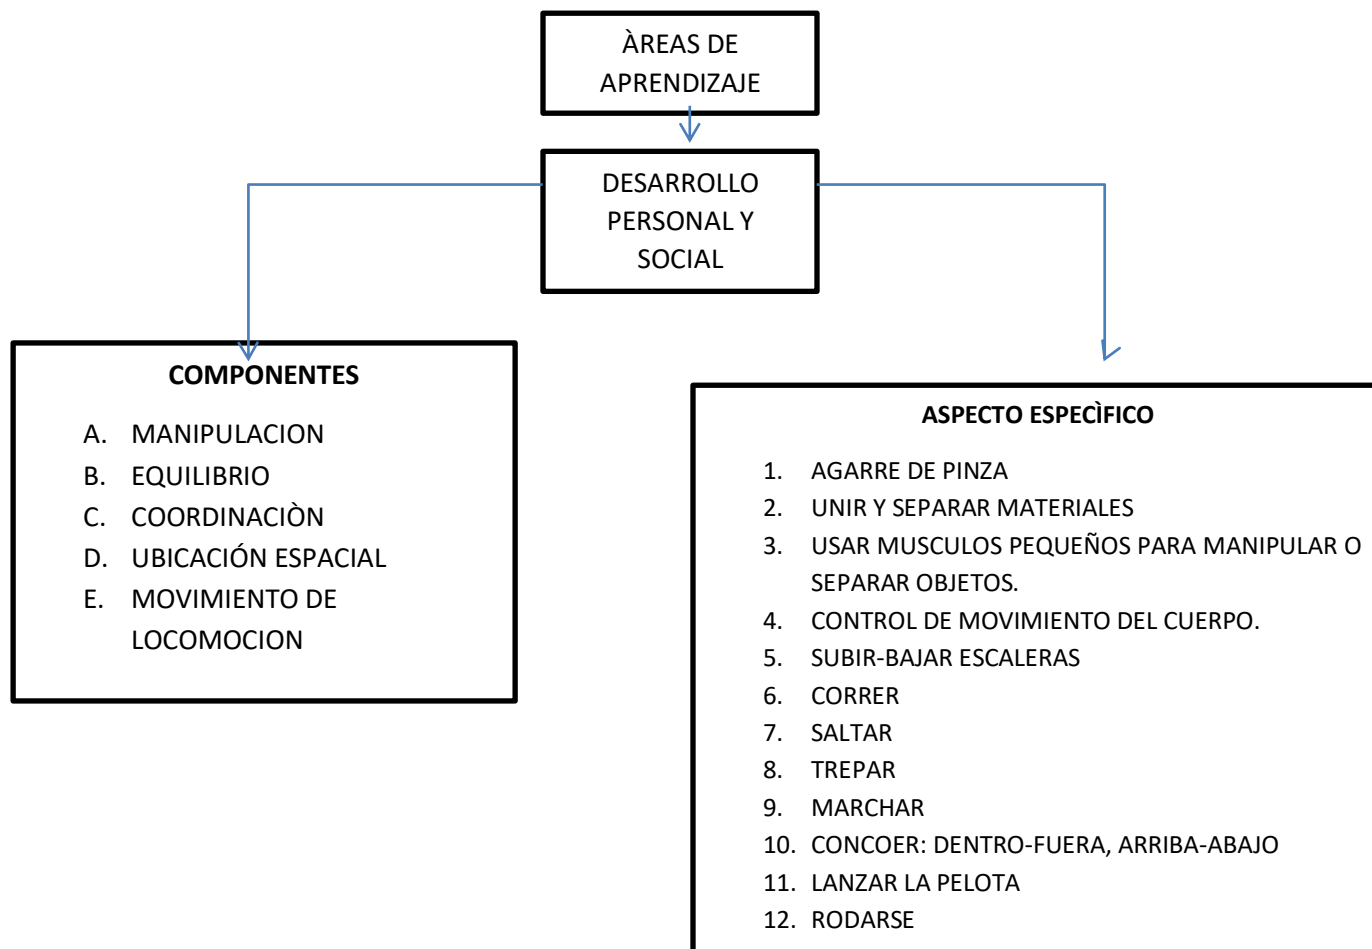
ÀREAS DE APRENDIZAJE

DESARROLLO PERSONAL Y SOCIAL

**COMPONENTES**

A. MANIPULACION
B. EQUILIBRIO
C. COORDINACIÒN
D. UBICACIÓN ESPACIAL
E. MOVIMIENTO DE LOCOMOCION

**ASPECTO ESPECÌFICO**

1. AGARRE DE PINZA
2. UNIR Y SEPARAR MATERIALES
3. USAR MUSCULOS PEQUEÑOS PARA MANIPULAR O SEPARAR OBJETOS.
4. CONTROL DE MOVIMIENTO DEL CUERPO.
5. SUBIR-BAJAR ESCALERAS
6. CORRER
7. SALTAR
8. TREPAR
9. MARCHAR
10. CONCOER: DENTRO-FUERA, ARRIBA-ABAJO
11. LANZAR LA PELOTA
12. RODARSE